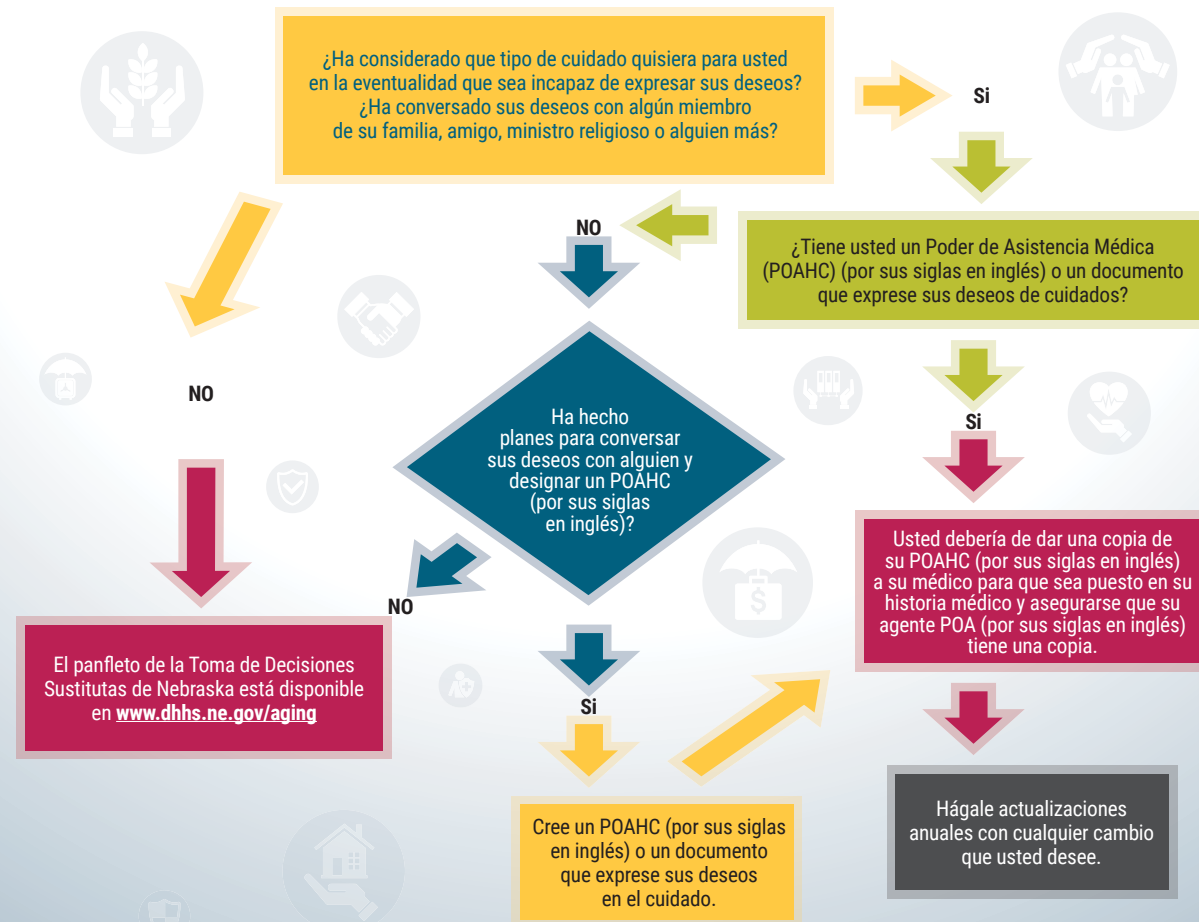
¿Ha considerado que tipo de cuidado quisiera para usted en la eventualidad que sea incapaz de expresar sus deseos? ¿Ha conversado sus deseos con algún miembro de su familia, amigo, ministro religioso o alguien más?

Si

¿Tiene usted un Poder de Asistencia Médica (POAHC) (por sus siglas en inglés) o un documento que exprese sus deseos de cuidados?

NO

NO

Ha hecho planes para conversar sus deseos con alguien y designar un POAHC (por sus siglas en inglés)?

Si

Usted debería de dar una copia de su POAHC (por sus siglas en inglés) a su médico para que sea puesto en su historia médico y asegurarse que su agente POA (por sus siglas en inglés) tiene una copia.

NO

El panfleto de la Toma de Decisiones Sustitutas de Nebraska está disponible en www.dhhs.ne.gov/aging

Si

Cree un POAHC (por sus siglas en inglés) o un documento que exprese sus deseos en el cuidado.

Hágale actualizaciones anuales con cualquier cambio que usted desee.